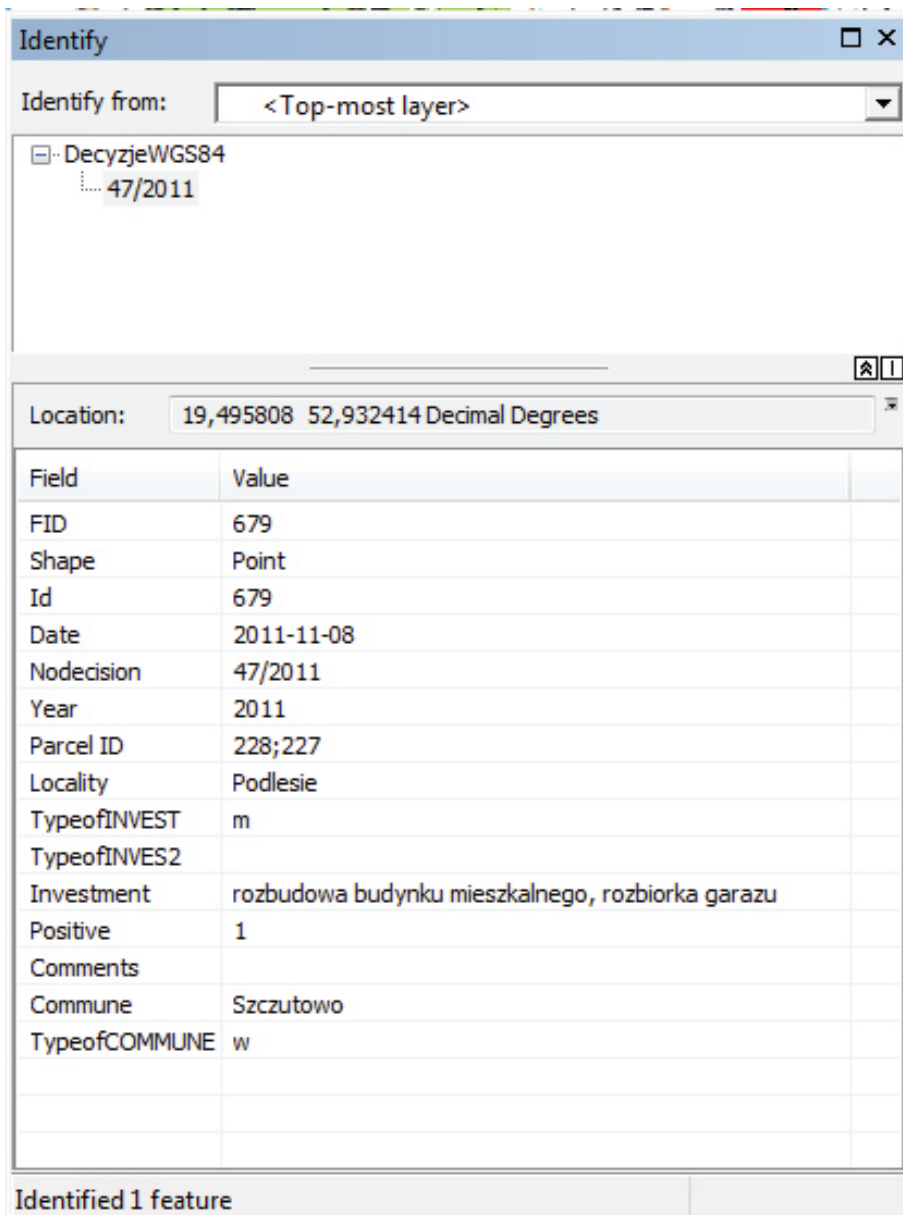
Identify

Identify from: <Top-most layer>

DecyzjeWGS84
47/2011

Location: 19,495808 52,932414 Decimal Degrees

| Field | Value |
|---|---|
| FID | 679 |
| Shape | Point |
| Id | 679 |
| Date | 2011-11-08 |
| Nodecision | 47/2011 |
| Year | 2011 |
| Parcel ID | 228;227 |
| Locality | Podlesie |
| TypeofINVEST | m |
| TypeofINVES2 | |
| Investment | rozbudowa budynku mieszkalnego, rozbiorka garazu |
| Positive | 1 |
| Comments | |
| Commune | Szczutowo |
| TypeofCOMMUNE | w |

Identified 1 feature